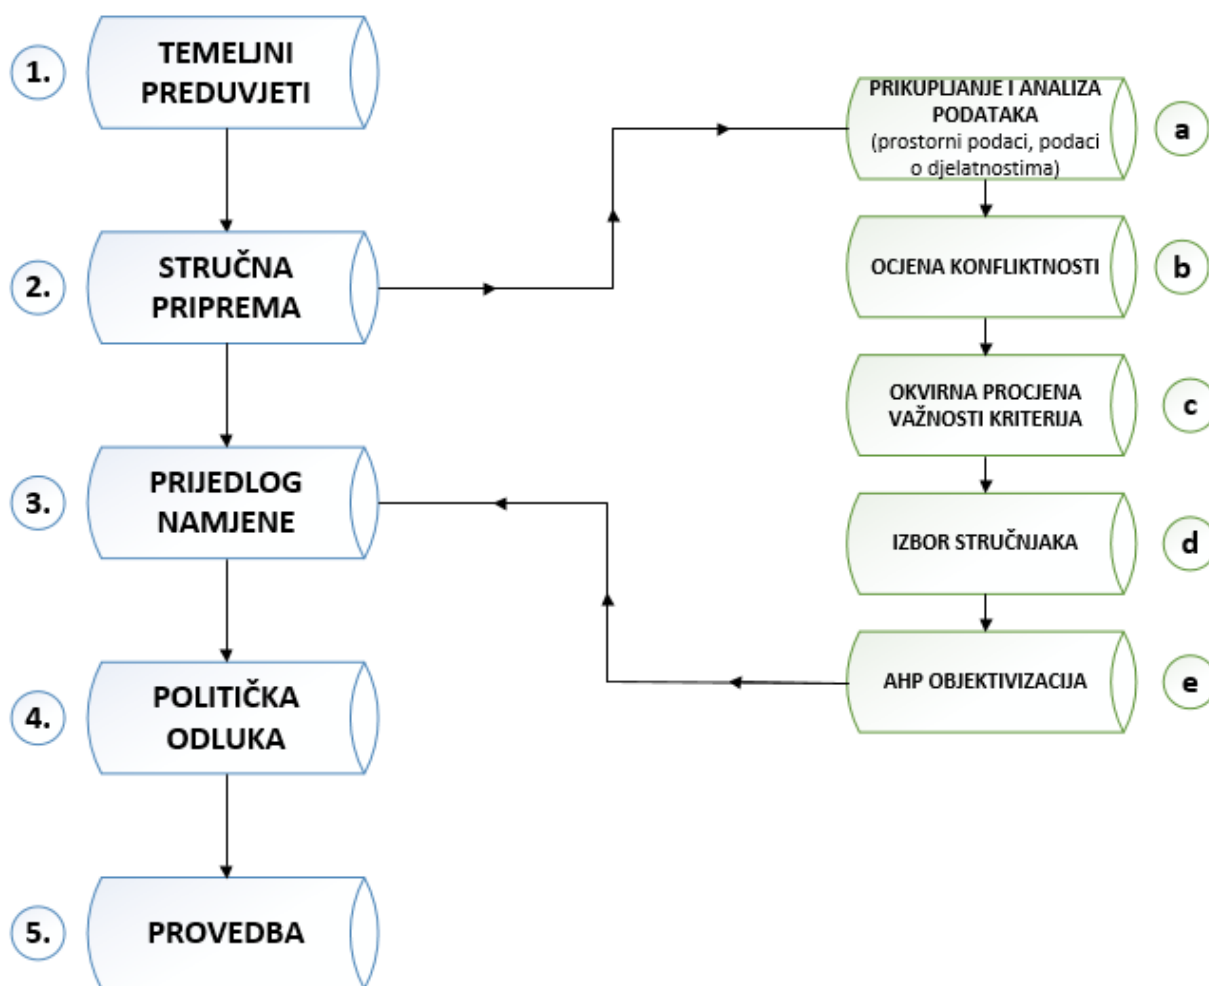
1. TEMELJNI PREDUVJETI

2. STRUČNA PRIPREMA

3. PRIJEDLOG NAMJENE

4. POLITIČKA ODLUKA

5. PROVEDBA

PRIKUPLJANJE I ANALIZA PODATAKA (prostorni podaci, podaci o djelatnostima) a

OCJENA KONFLIKTNOSTI b

OKVIRNA PROCJENA VAŽNOSTI KRITERIJA c

IZBOR STRUČNJAKA d

AHP OBJEKTIVIZACIJA e